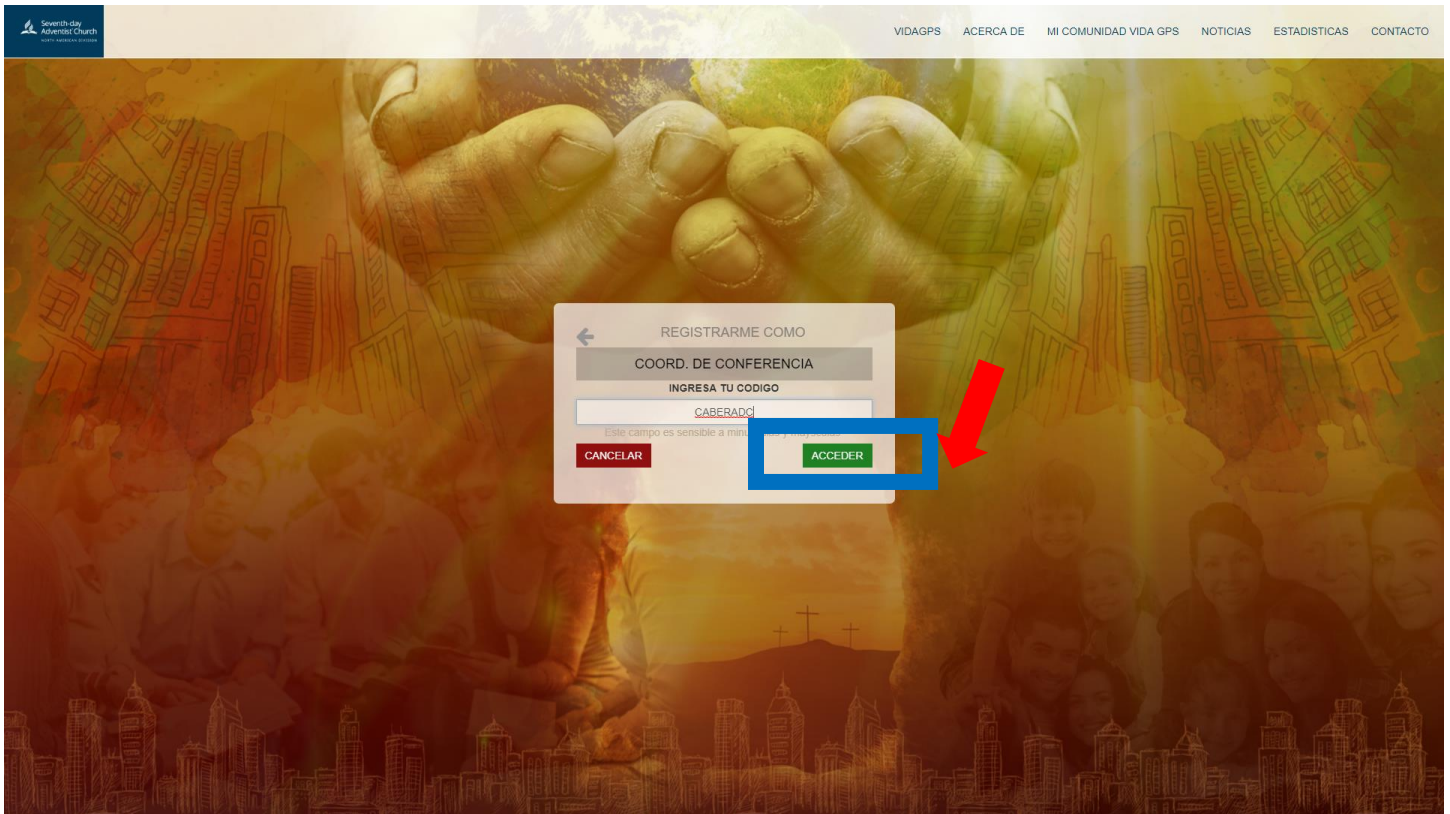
Seventh-day Adventist Church
NORTH AMERICAN DIVISION

VIDAGPS ACERCA DE MI COMUNIDAD VIDA GPS NOTICIAS ESTADISTICAS CONTACTO

REGISTRARME COMO

COORD. DE CONFERENCIA

INGRESA TU CODIGO

CABERADC

Este campo es sensible a min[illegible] y mayusculas

CANCELAR

ACCEDER